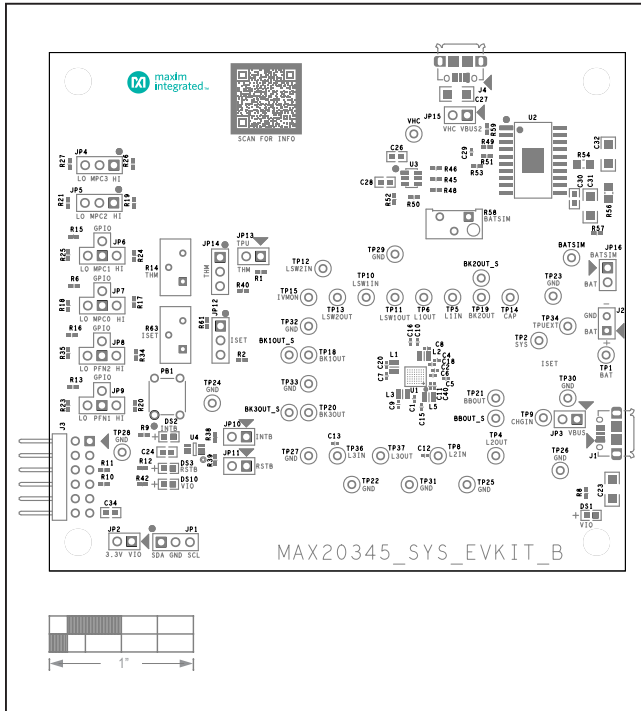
maxim integrated

SCAN FOR INFO

J4
C27
JP15
VHC VBUS2
U2
VHC
R59
C32
C29
R49
R51
R53
R54
C26
U3
R46
R45
R48
C28
R52
R50
C30
C31
R19
R56
R58
BATSIM
R57

JP4
R27
R28
LO MPC3 HI
JP5
R21
R22
LO MPC2 HI

R15 GPIO
JP6
R25
R24
LO MPC1 HI
R6 GPIO
JP7
R18
R17
LO MPC0 HI
R16 GPIO
JP8
R35
R34
LO PFN2 HI
R13 GPIO
JP9
R23
R20
LO PFN1 HI

JP14
JP13 TPU
THM
R14 THM
R1
R40
R63 ISET
R61
JP12
ISET
R2
PB1

TP29 GND
TP12 LSW2IN
TP15 IVMON
TP13 LSW2OUT
TP10 LSW1IN
TP11 LSW1OUT
TP6 L1OUT
TP5 L1IN
BK2OUT_S
TP19 BK2OUT
TP14 CAP
BATSIM
JP16
BATSIM
BAT
TP23 GND
J2
GND
BAT
TP1 BAT
TP32 GND
BK1OUT_S
TP18 BK1OUT
TP34 TPUEXT
TP2 SYS
ISET
L1
C8
C16
L2
C4
C18
C20
C7
C6
C5
U1
C9
L3
C1
C10
L5
C15
C40
TP24 GND
TP33 GND
BK3OUT_S
TP20 BK3OUT
TP21 BBOUT
BBOUT_S
TP30 GND
TP9 CHGIN
JP3 VBUS
J1
TP4 L2OUT

J3
TP28 GND
R9
DS2 INTB
U4
R38
R39
JP10 INTB
JP11 RSTB
C24
R12
DS3 RSTB
R42
DS10 VIO
R11
R10
TP27 GND
C13
TP36 L3IN
TP37 L3OUT
C12
TP8 L2IN
TP26 GND
TP22 GND
TP31 GND
TP25 GND
R8
C23
DS1 VIO
C34
JP2
3.3V VIO
JP1
SDA GND SCL

MAX20345_SYS_EVKIT_B

1"